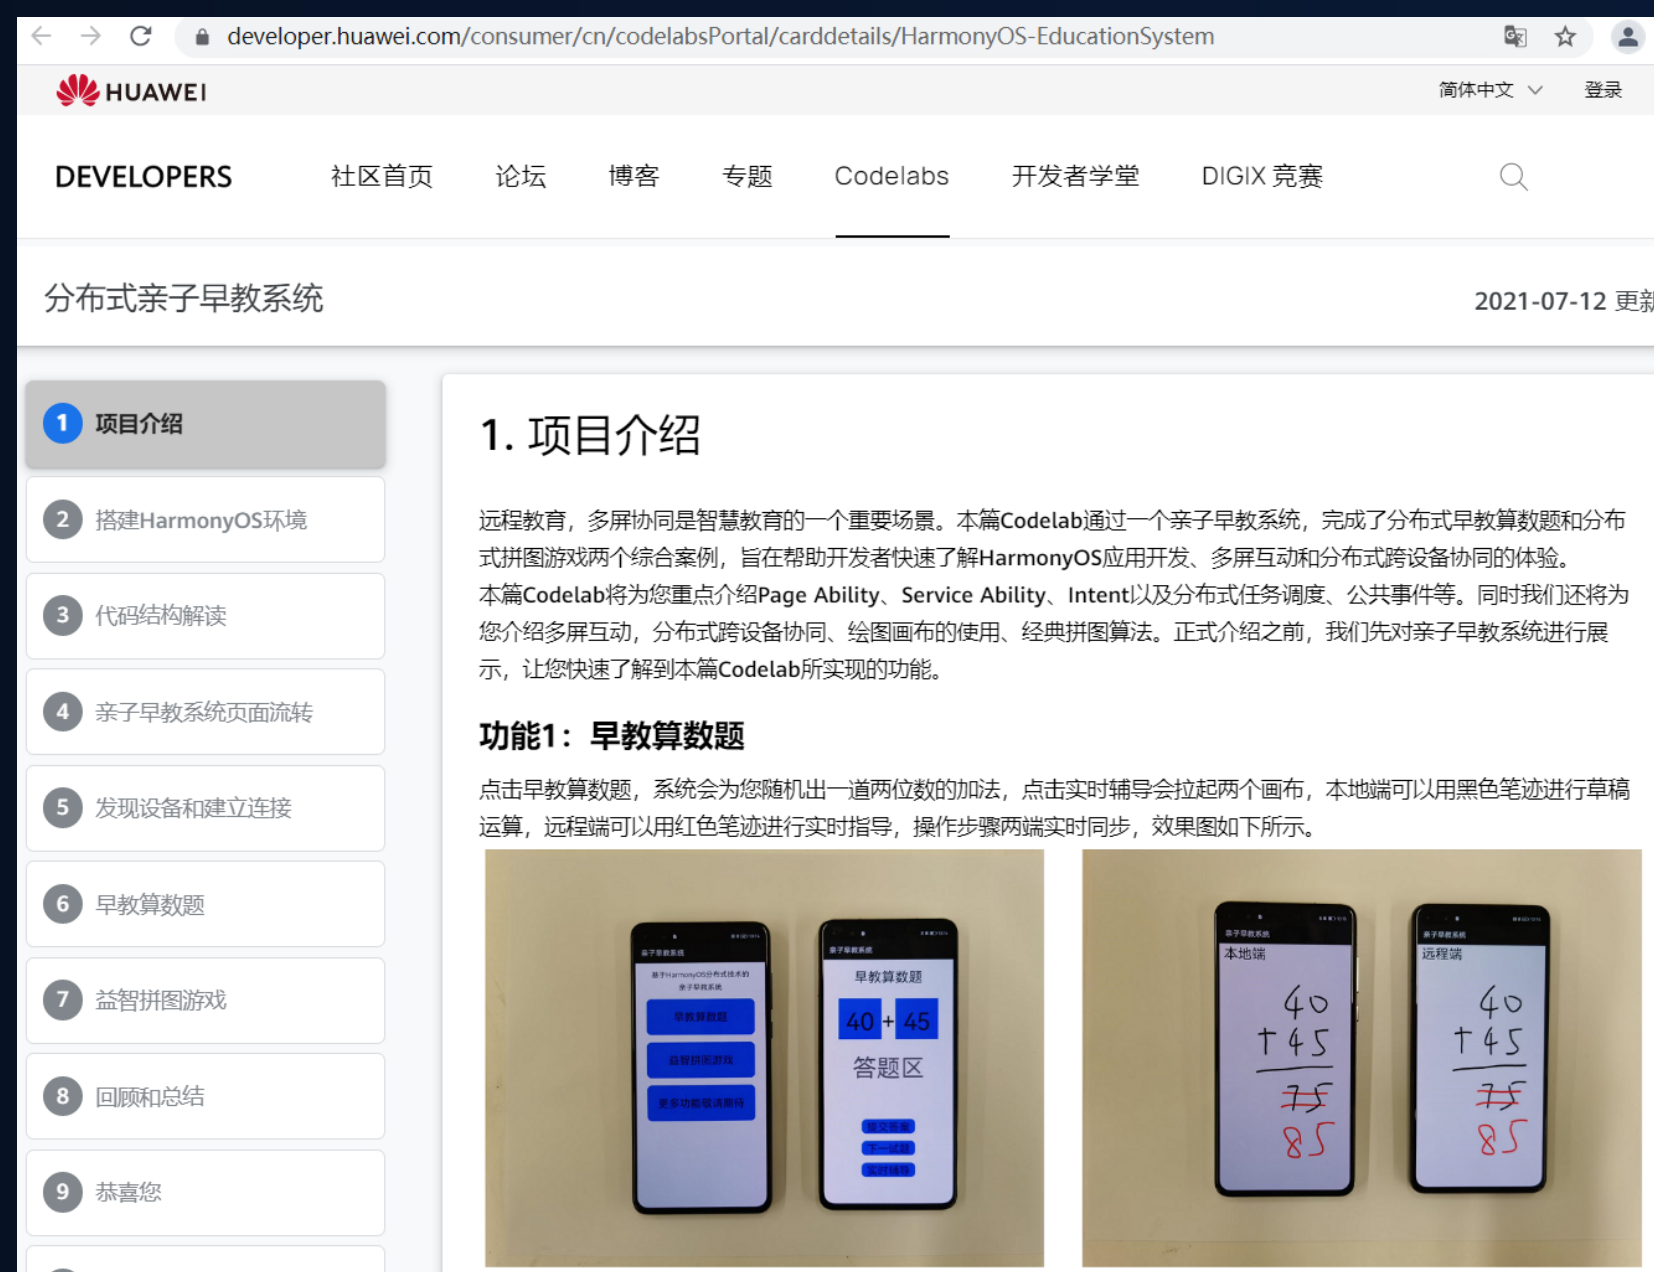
developer.huawei.com/consumer/cn/codelabsPortal/carddetails/HarmonyOS-EducationSystem

HUAWEI

简体中文

登录

DEVELOPERS

社区首页

论坛

博客

专题

Codelabs

开发者学堂

DIGIX 竞赛

分布式亲子早教系统

2021-07-12 更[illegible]

1 项目介绍

2 搭建HarmonyOS环境

3 代码结构解读

4 亲子早教系统页面流转

5 发现设备和建立连接

6 早教算数题

7 益智拼图游戏

8 回顾和总结

9 恭喜您

1. 项目介绍

远程教育，多屏协同是智慧教育的一个重要场景。本篇Codelab通过一个亲子早教系统，完成了分布式早教算数题和分布式拼图游戏两个综合案例，旨在帮助开发者快速了解HarmonyOS应用开发、多屏互动和分布式跨设备协同的体验。本篇Codelab将为您重点介绍Page Ability、Service Ability、Intent以及分布式任务调度、公共事件等。同时我们还将为您介绍多屏互动，分布式跨设备协同、绘图画布的使用、经典拼图算法。正式介绍之前，我们先对亲子早教系统进行展示，让您快速了解到本篇Codelab所实现的功能。

功能1：早教算数题

点击早教算数题，系统会为您随机出一道两位数的加法，点击实时辅导会拉起两个画布，本地端可以用黑色笔迹进行草稿运算，远程端可以用红色笔迹进行实时指导，操作步骤两端实时同步，效果图如下所示。

早教算数题

40 + 45

答题区

本地端

40
+45
75
85

远程端

40
+45
75
85